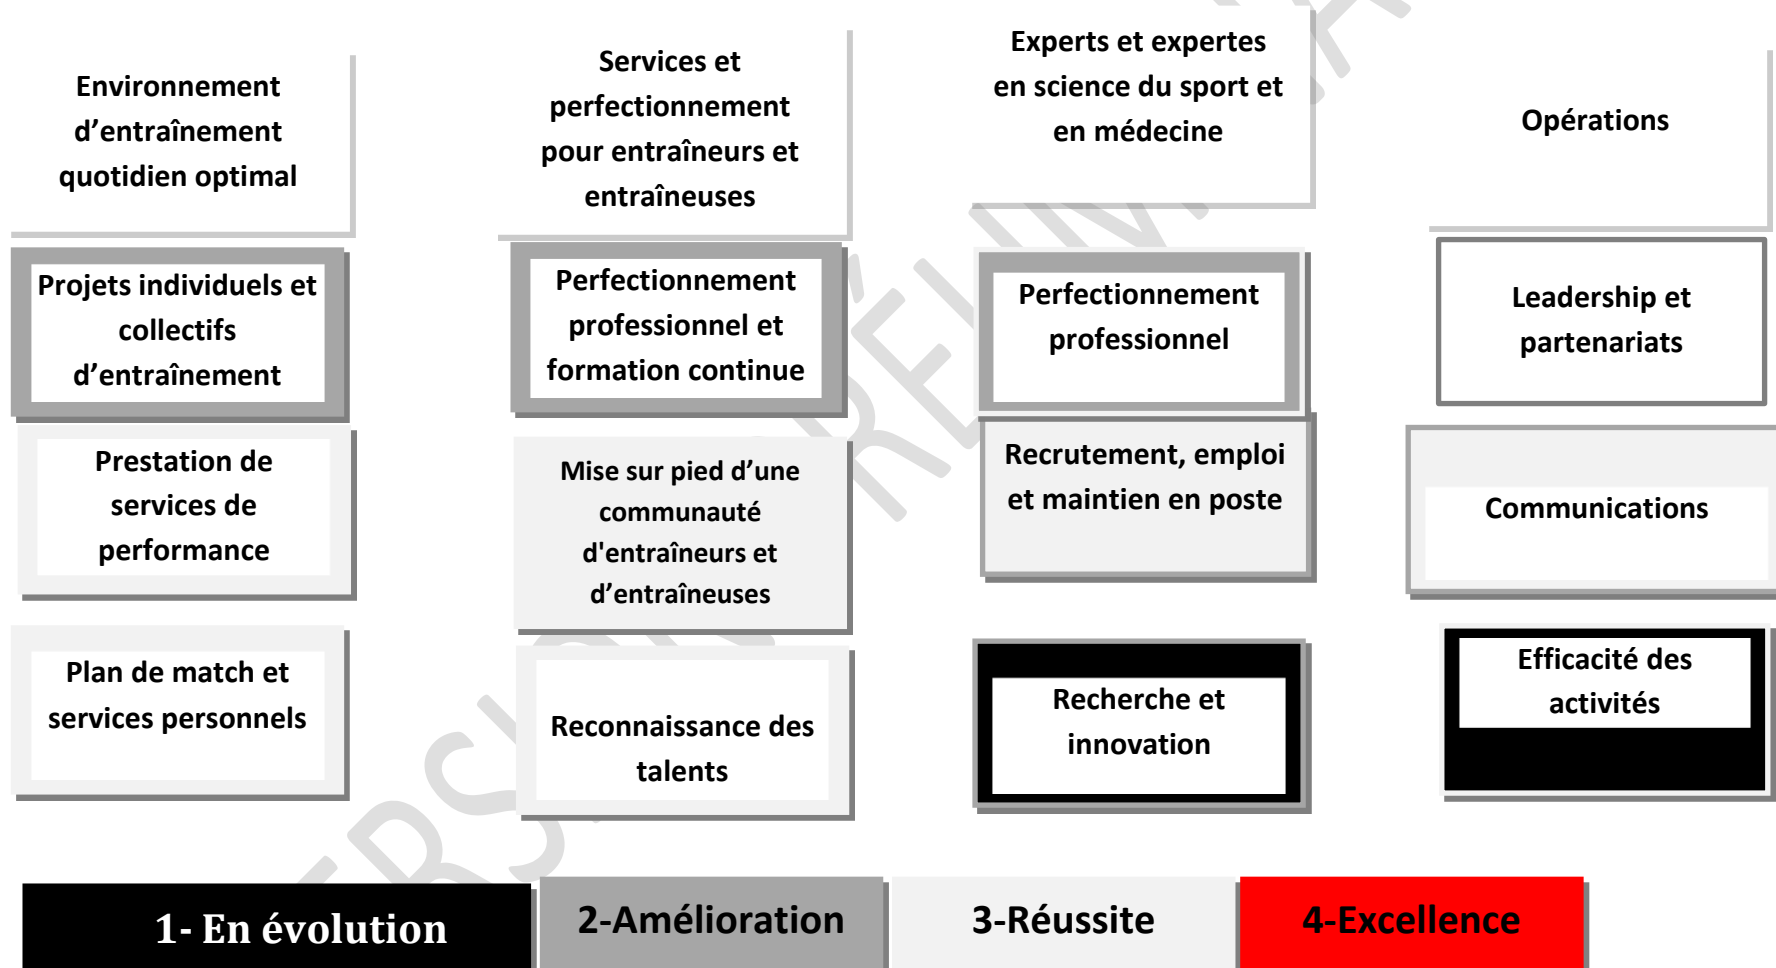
Environnement d'entraînement quotidien optimal

Projets individuels et collectifs d'entraînement

Prestation de services de performance

Plan de match et services personnels

Services et perfectionnement pour entraîneurs et entraîneuses

Perfectionnement professionnel et formation continue

Mise sur pied d'une communauté d'entraîneurs et d'entraîneuses

Reconnaissance des talents

Experts et expertes en science du sport et en médecine

Perfectionnement professionnel

Recrutement, emploi et maintien en poste

Recherche et innovation

Opérations

Leadership et partenariats

Communications

Efficacité des activités

1- En évolution

2-Amélioration

3-Réussite

4-Excellence

VERSION PRÉLIMINAIRE